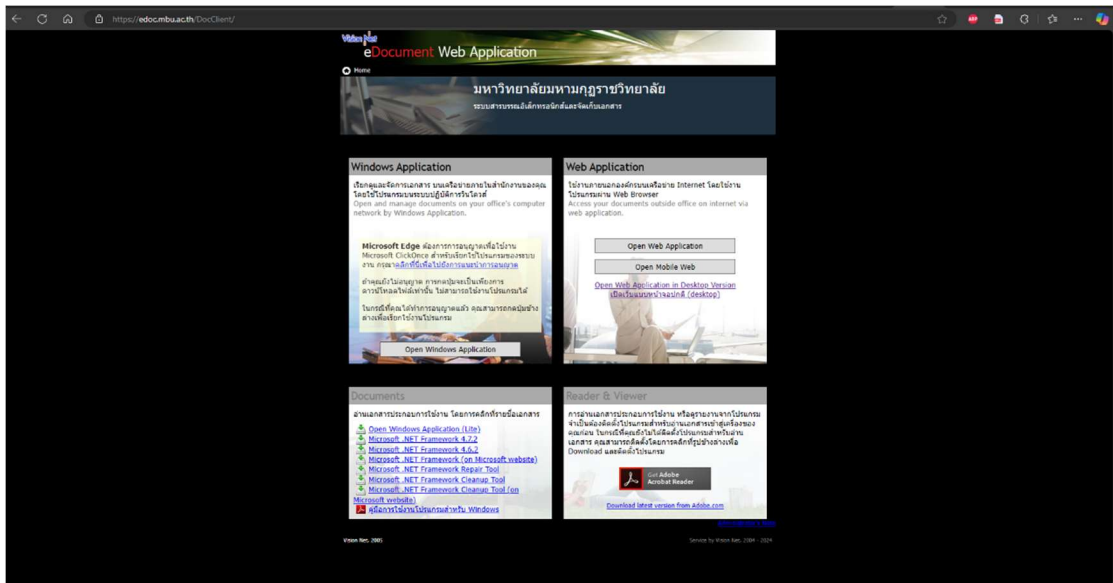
https://edoc.mbu.ac.th/DocClient/

Vision Net
eDocument Web Application

Home

มหาวิทยาลัยมหามกุฏราชวิทยาลัย
ระบบสารบรรณอิเล็กทรอนิกส์และจัดเก็บเอกสาร

Windows Application

เรียกดูและจัดการเอกสาร บนเครือข่ายภายในสำนักงานของคุณ โดยใช้โปรแกรมบนระบบปฏิบัติการวินโดวส์
Open and manage documents on your office's computer network by Windows Application.

Microsoft Edge ต้องการการอนุญาตเพื่อใช้งาน Microsoft ClickOnce สำหรับเรียกใช้โปรแกรมของระบบงาน กรุณาคลิกที่นี่เพื่อไปยังการอนุญาตการอนุญาต

ถ้าคุณยังไม่อนุญาต การคลิกปุ่มจะเป็นเพียงการดาวน์โหลดไฟล์เท่านั้น ไม่สามารถเปิดใช้งานโปรแกรมได้

ในกรณีที่คุณได้ทำการอนุญาตแล้ว คุณสามารถกดปุ่มข้างล่างเพื่อเรียกใช้งานโปรแกรม

Open Windows Application

Web Application

ใช้งานภายนอกองค์กรบนเครือข่าย Internet โดยใช้งานโปรแกรมผ่าน Web Browser
Access your documents outside office on internet via web application.

Open Web Application

Open Mobile Web

Open Web Application in Desktop Version
เปิดเว็บแบบหน้าจอปกติ (desktop)

Documents

อ่านเอกสารประกอบการใช้งาน โดยการคลิกที่รายชื่อเอกสาร

Open Windows Application (Lite)
Microsoft .NET Framework 4.7.2
Microsoft .NET Framework 4.6.2
Microsoft .NET Framework (on Microsoft website)
Microsoft .NET Framework Repair Tool
Microsoft .NET Framework Cleanup Tool
Microsoft .NET Framework Cleanup Tool (on Microsoft website)
คู่มือการใช้งานโปรแกรมสำหรับ Windows

Reader & Viewer

การอ่านเอกสารประกอบการใช้งาน หรือดูรายงานจากโปรแกรมจำเป็นต้องติดตั้งโปรแกรมสำหรับอ่านเอกสารเข้าสู่เครื่องของคุณก่อน ในกรณีที่คุณยังไม่ได้ติดตั้งโปรแกรมสำหรับอ่านเอกสาร คุณสามารถติดตั้งโดยการคลิกที่รูปข้างล่างเพื่อ Download และติดตั้งโปรแกรม

Get Adobe Acrobat Reader

Download latest version from Adobe.com

Vision Net, 2005

Service by Vision Net, 2004 - 2024